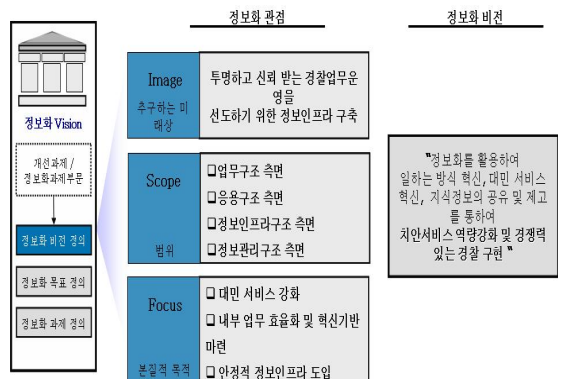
정보화 관점

정보화 비전

정보화 Vision

개선과제 / 정보화과제부문

정보화 비전 정의

정보화 목표 정의

정보화 과제 정의

Image
추구하는 미래상

투명하고 신뢰 받는 경찰업무운영을 선도하기 위한 정보인프라 구축

Scope
범위

❏업무구조 측면
❏응용구조 측면
❏정보인프라구조 측면
❏정보관리구조 측면

Focus
본질적 목적

❏ 대민 서비스 강화
❏ 내부 업무 효율화 및 혁신기반 마련
❏ 안정적 정보인프라 도입

"정보화를 활용하여 일하는 방식 혁신, 대민 서비스 혁신, 지식정보의 공유 및 제고를 통하여 치안서비스 역량강화 및 경쟁력 있는 경찰 구현"